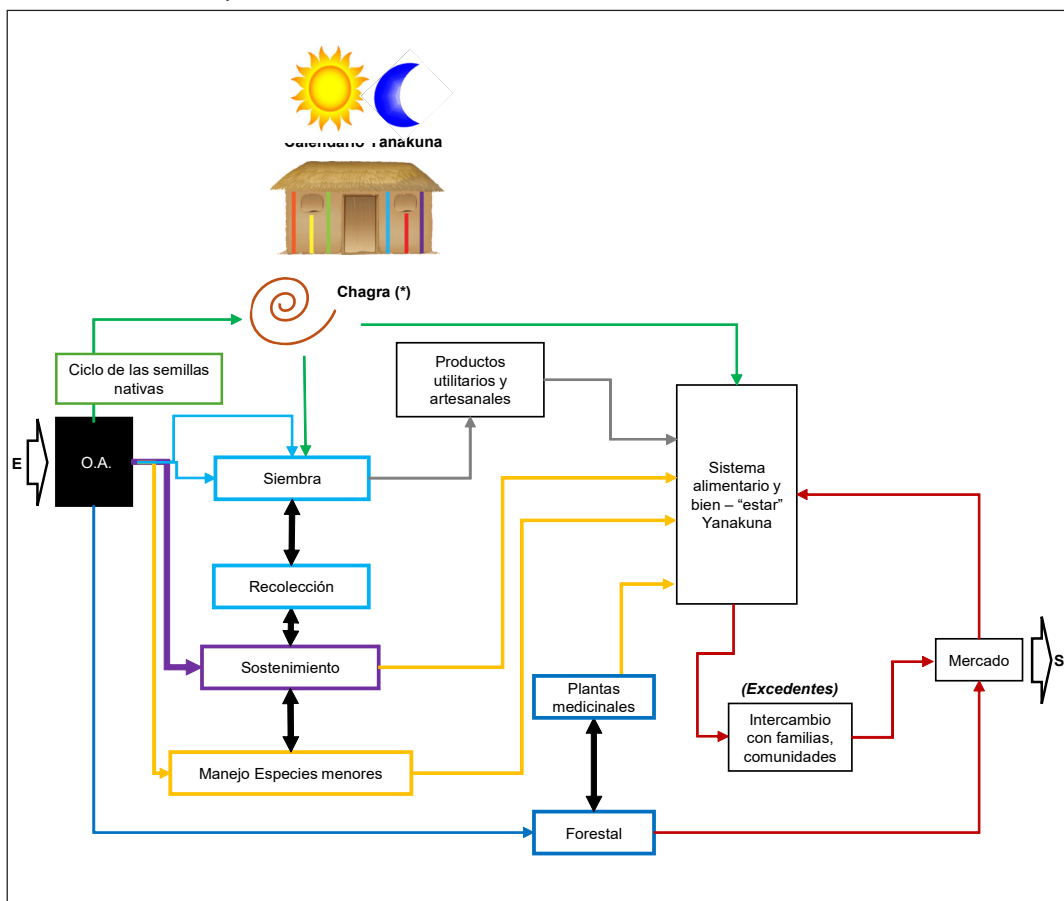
Calendario Yanakuna

Chagra (*)

Ciclo de las semillas nativas

Productos utilitarios y artesanales

E

O.A.

Siembra

Sistema alimentario y bien – "estar" Yanakuna

Recolección

Sostenimiento

Mercado

S

(Excedentes)

Plantas medicinales

Intercambio con familias, comunidades

Manejo Especies menores

Forestal